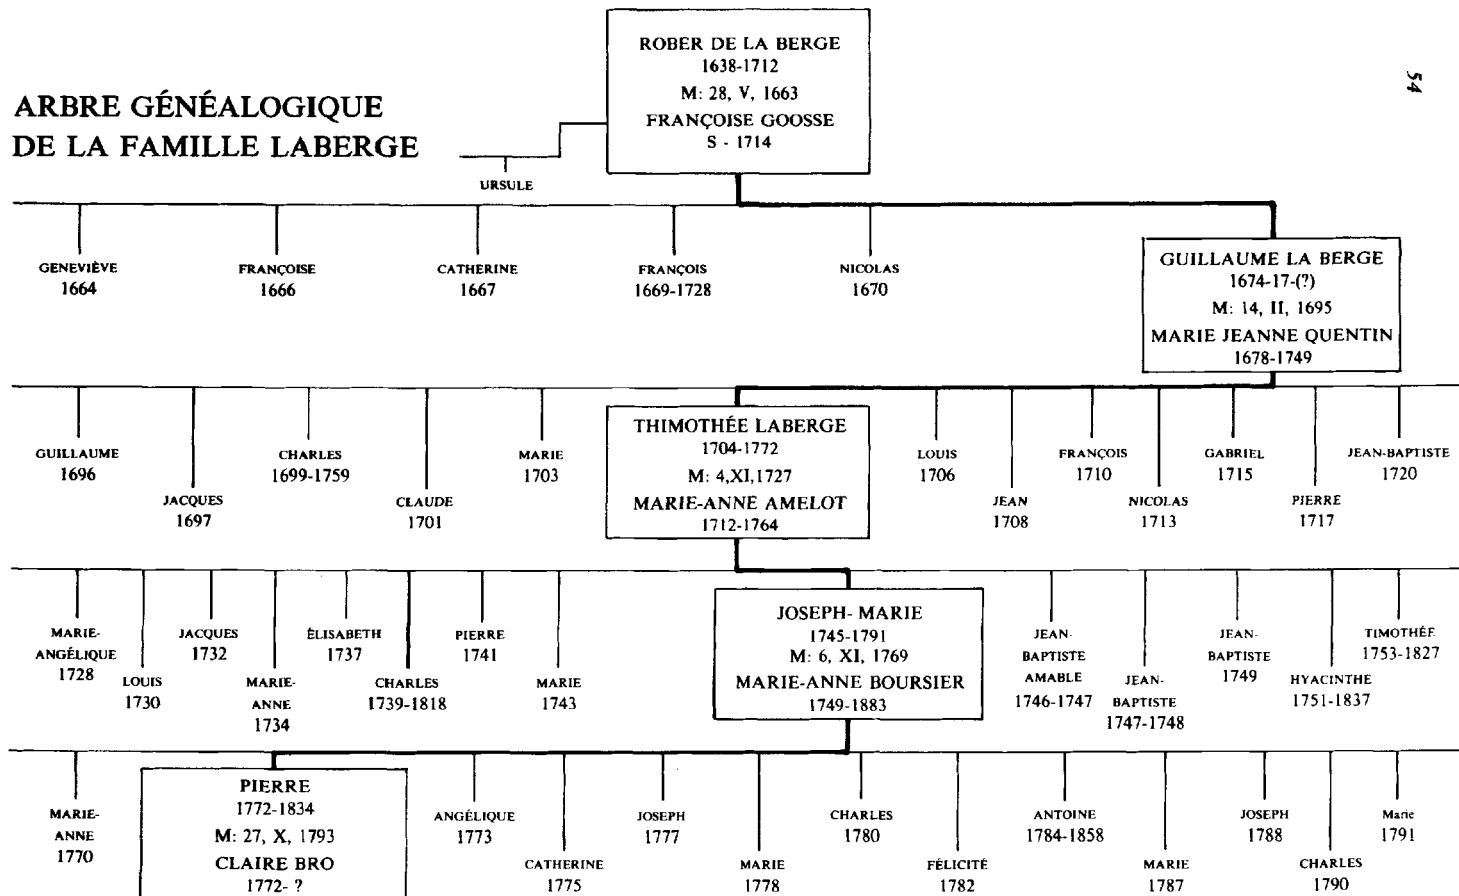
ARBRE GÉNÉALOGIQUE DE LA FAMILLE LABERGE

ROBER DE LA BERGE
1638-1712
M: 28, V, 1663
FRANÇOISE GOOSSE
S - 1714

54

URSULE

GENEVIÈVE 1664

FRANÇOISE 1666

CATHERINE 1667

FRANÇOIS 1669-1728

NICOLAS 1670

GUILLAUME LA BERGE
1674-17-(?)
M: 14, II, 1695
MARIE JEANNE QUENTIN
1678-1749

GUILLAUME 1696

JACQUES 1697

CHARLES 1699-1759

CLAUDE 1701

MARIE 1703

THIMOTHÉE LABERGE
1704-1772
M: 4,XI,1727
MARIE-ANNE AMELOT
1712-1764

LOUIS 1706

JEAN 1708

FRANÇOIS 1710

NICOLAS 1713

GABRIEL 1715

PIERRE 1717

JEAN-BAPTISTE 1720

MARIE-ANGÉLIQUE 1728

LOUIS 1730

JACQUES 1732

MARIE-ANNE 1734

ÉLISABETH 1737

CHARLES 1739-1818

PIERRE 1741

MARIE 1743

JOSEPH- MARIE
1745-1791
M: 6, XI, 1769
MARIE-ANNE BOURSIER
1749-1883

JEAN-BAPTISTE AMABLE 1746-1747

JEAN-BAPTISTE 1747-1748

JEAN-BAPTISTE 1749

HYACINTHE 1751-1837

TIMOTHÉE 1753-1827

MARIE-ANNE 1770

PIERRE
1772-1834
M: 27, X, 1793
CLAIRE BRO
1772- ?

ANGÉLIQUE 1773

CATHERINE 1775

JOSEPH 1777

MARIE 1778

CHARLES 1780

FÉLICITÉ 1782

ANTOINE 1784-1858

MARIE 1787

JOSEPH 1788

CHARLES 1790

Marie 1791